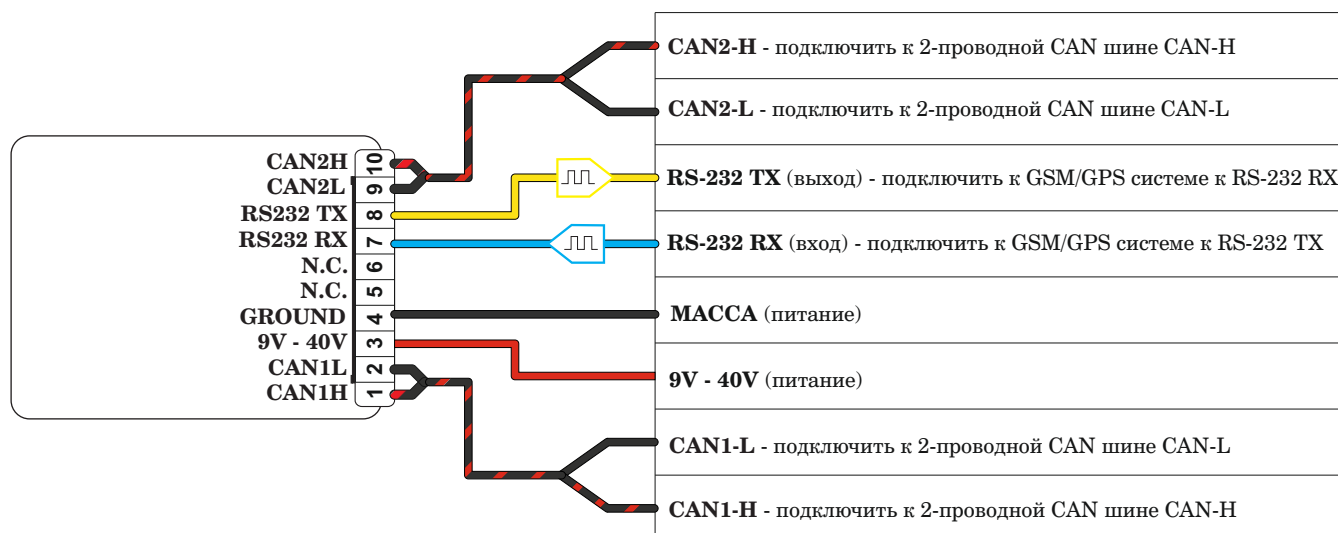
CAN2H 10
CAN2L 9
RS232 TX 8
RS232 RX 7
N.C. 6
N.C. 5
GROUND 4
9V - 40V 3
CAN1L 2
CAN1H 1

CAN2-H - подключить к 2-проводной CAN шине CAN-H

CAN2-L - подключить к 2-проводной CAN шине CAN-L

RS-232 TX (выход) - подключить к GSM/GPS системе к RS-232 RX

RS-232 RX (вход) - подключить к GSM/GPS системе к RS-232 TX

МАССА (питание)

9V - 40V (питание)

CAN1-L - подключить к 2-проводной CAN шине CAN-L

CAN1-H - подключить к 2-проводной CAN шине CAN-H